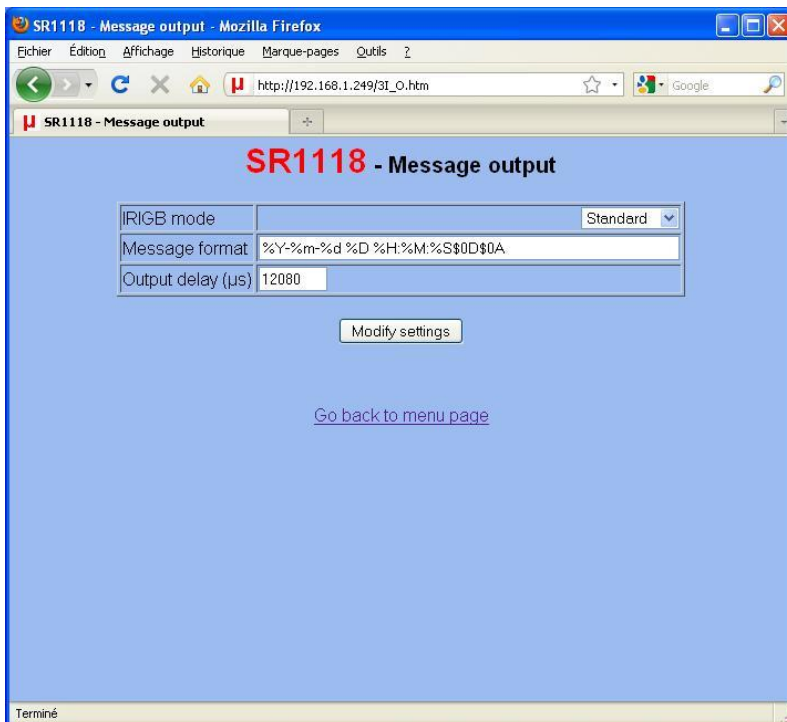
SR1118 - Message output - Mozilla Firefox

Fichier Édition Affichage Historique Marque-pages Outils ?

http://192.168.1.249/3I_O.htm

Google

SR1118 - Message output

+

SR1118 - Message output

| IRIGB mode | Standard |
|---|---|
| Message format | %Y-%m-%d %D %H:%M:%S$0D$0A |
| Output delay (µs) | 12080 |

Modify settings

Go back to menu page

Terminé